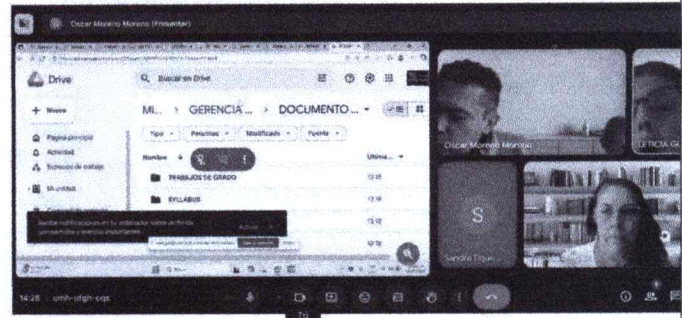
Oscar Moreno Moreno (Presentar)

Drive

Buscar en Drive

Nuevo

Página principal

Actividad

Espacios de trabajo

Mi unidad

MI... > GERENCIA ... > DOCUMENTO... ▾

Tipo ▾ Personas ▾ Modificado ▾ Fuente ▾

Nombre ↑

Última... ▾

TRABAJOS DE GRADO

12:18

SYLLABUS

12:18

12:18

12:18

Recibe notificaciones en tu ordenador sobre archivos compartidos y eventos importantes

Activar

Oscar Moreno Moreno

LETICIA G

S

Sandra Tique...

14:28 omh-ufgh-cqt